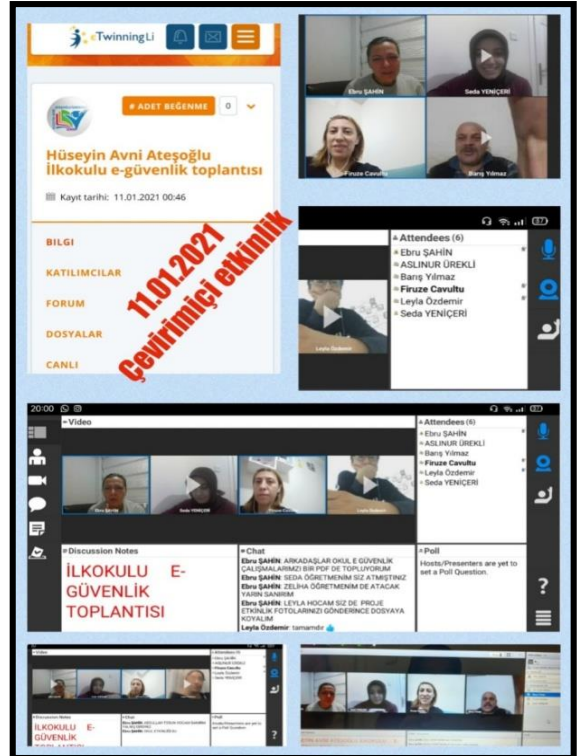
eTwinningLi

# ADET BEĞENME 0

Hüseyin Avni Ateşoğlu İlkokulu e-güvenlik toplantısı

Kayıt tarihi: 11.01.2021 00:46

BİLGİ

KATILIMCILAR

FORUM

DOSYALAR

CANLI

11.01.2021 Çevirimiçi etkinlik

Ebru ŞAHİN

Seda YENİÇERİ

Firuze Cavultu

Barış Yılmaz

Attendees (6)

Ebru ŞAHİN

ASLINUR ÜREKLİ

Barış Yılmaz

Firuze Cavultu

Leyla Özdemir

Seda YENİÇERİ

Leyla Özdemir

20:00

Video

Attendees (6)

Ebru ŞAHİN

ASLINUR ÜREKLİ

Barış Yılmaz

Firuze Cavultu

Leyla Özdemir

Seda YENİÇERİ

Discussion Notes

İLKOKULU E-GÜVENLİK TOPLANTISI

Chat

Ebru ŞAHİN: ARKADAŞLAR OKUL E GÜVENLİK ÇALIŞMALARIMIZI BİR PDF DE TOPLUYORUM

Ebru ŞAHİN: SEDA ÖĞRETMENİM SİZ ATMIŞTINIZ

Ebru ŞAHİN: ZELİHA ÖĞRETMENİM DE ATACAK YARIN SANIRIM

Ebru ŞAHİN: LEYLA HOCAM SİZ DE PROJE ETKİNLİK FOTOLARINIZI GÖNDERİNCE DOSYAYA KOYALIM

Leyla Özdemir: tamamdır

Poll

Hosts/Presenters are yet to set a Poll Question.

?

İLKOKULU E-GÜVENLİK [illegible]